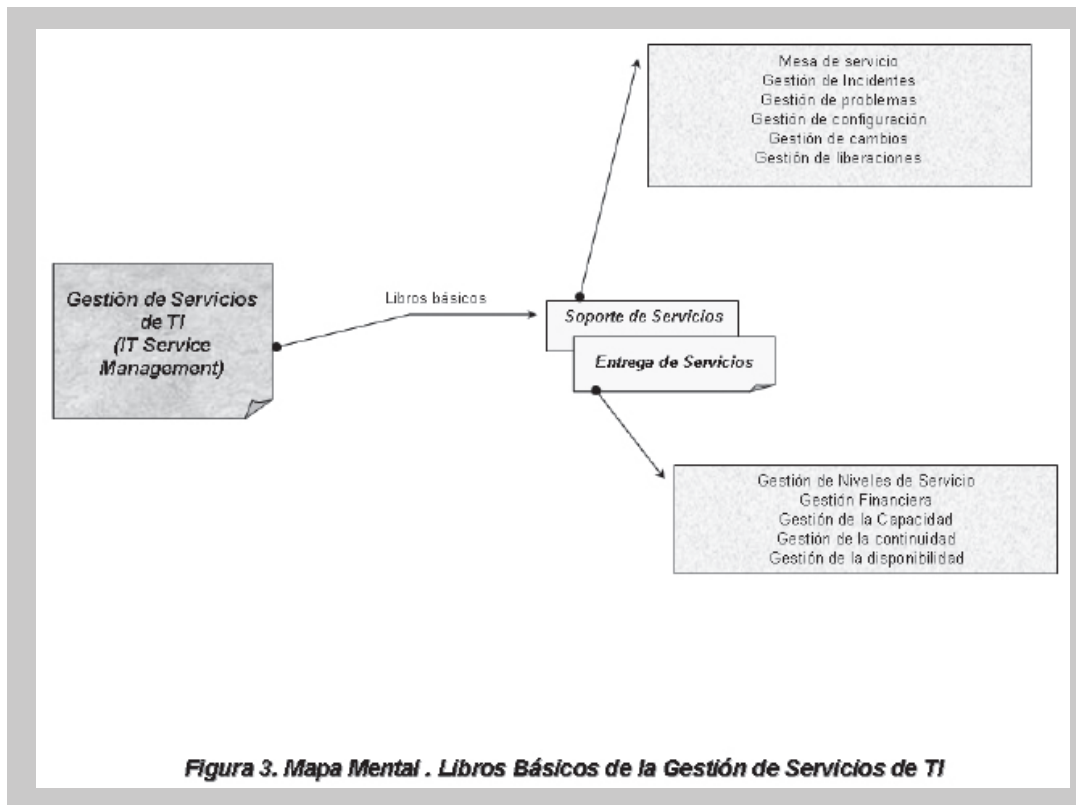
Mesa de servicio
Gestión de Incidentes
Gestión de problemas
Gestión de configuración
Gestión de cambios
Gestión de liberaciones

Gestión de Servicios de TI (IT Service Management)

Libros básicos

Soporte de Servicios

Entrega de Servicios

Gestión de Niveles de Servicio
Gestión Financiera
Gestión de la Capacidad
Gestión de la continuidad
Gestión de la disponibilidad

Figura 3. Mapa Mental . Libros Básicos de la Gestión de Servicios de TI